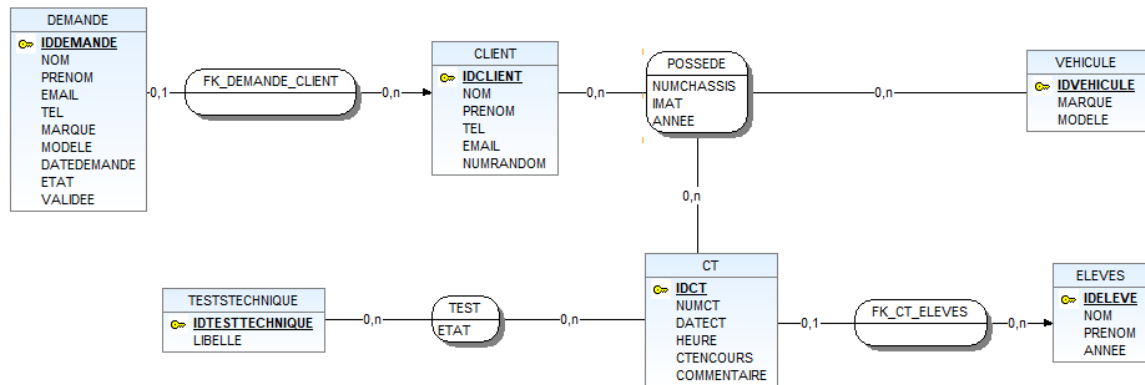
DEMANDE
IDDEMANDE
NOM
PRENOM
EMAIL
TEL
MARQUE
MODELE
DATEDEMANDE
ETAT
VALIDEE

0,1
FK_DEMANDE_CLIENT
0,n

CLIENT
IDCLIENT
NOM
PRENOM
TEL
EMAIL
NUMRANDOM

0,n
POSSEDE
NUMCHASSIS
IMAT
ANNEE
0,n

VEHICULE
IDVEHICULE
MARQUE
MODELE

0,n

TESTSTECHNIQUE
IDTESTTECHNIQUE
LIBELLE

0,n
TEST
ETAT
0,n

CT
IDCT
NUMCT
DATECT
HEURE
CTENCOURS
COMMENTAIRE

0,1
FK_CT_ELEVES
0,n

ELEVES
IDELEVE
NOM
PRENOM
ANNEE